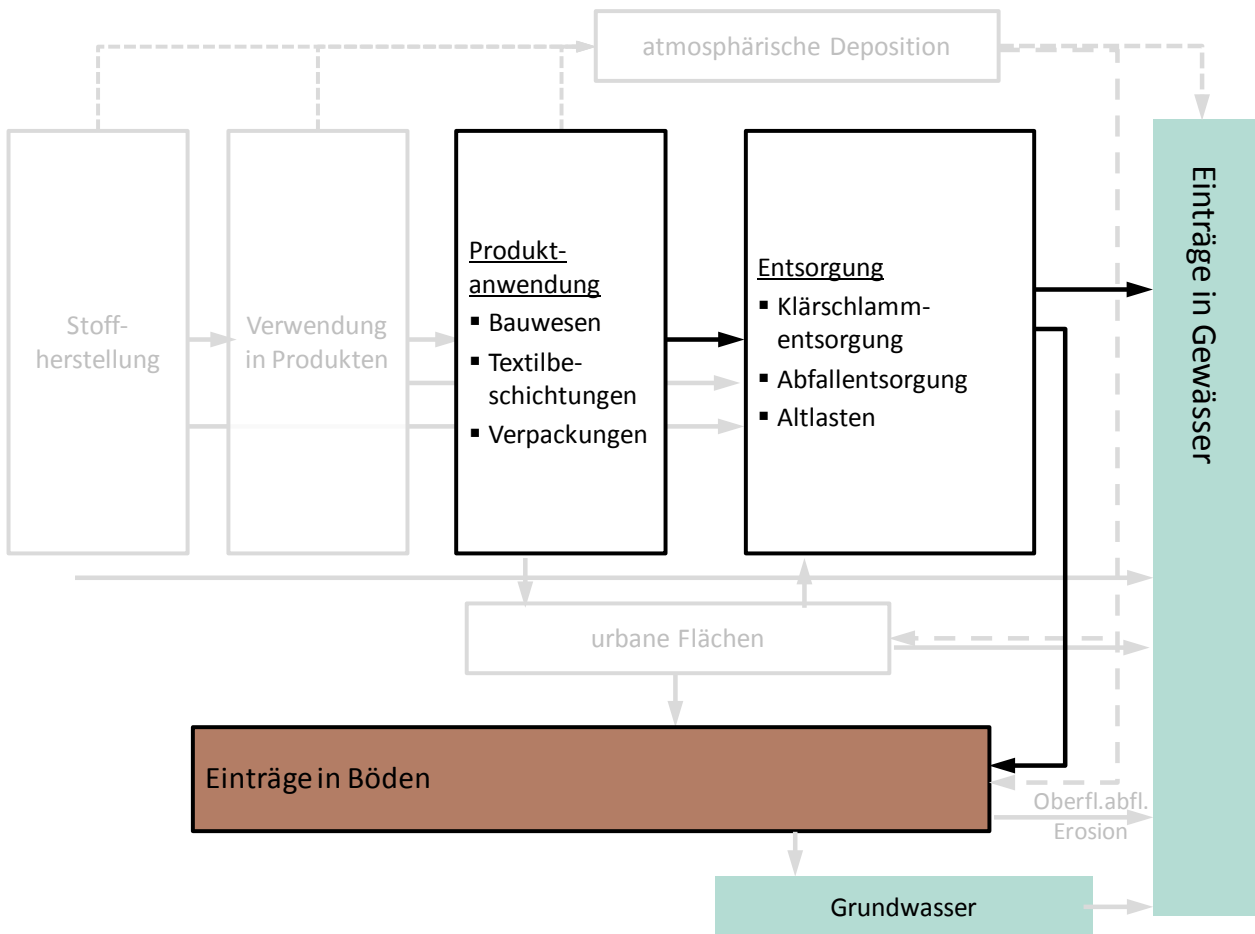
atmosphärische Deposition

Stoffherstellung

Verwendung in Produkten

Produktanwendung
- Bauwesen
- Textilbeschichtungen
- Verpackungen

Entsorgung
- Klärschlammentsorgung
- Abfallentsorgung
- Altlasten

Einträge in Gewässer

urbane Flächen

Einträge in Böden

Oberfl.abfl.
Erosion

Grundwasser